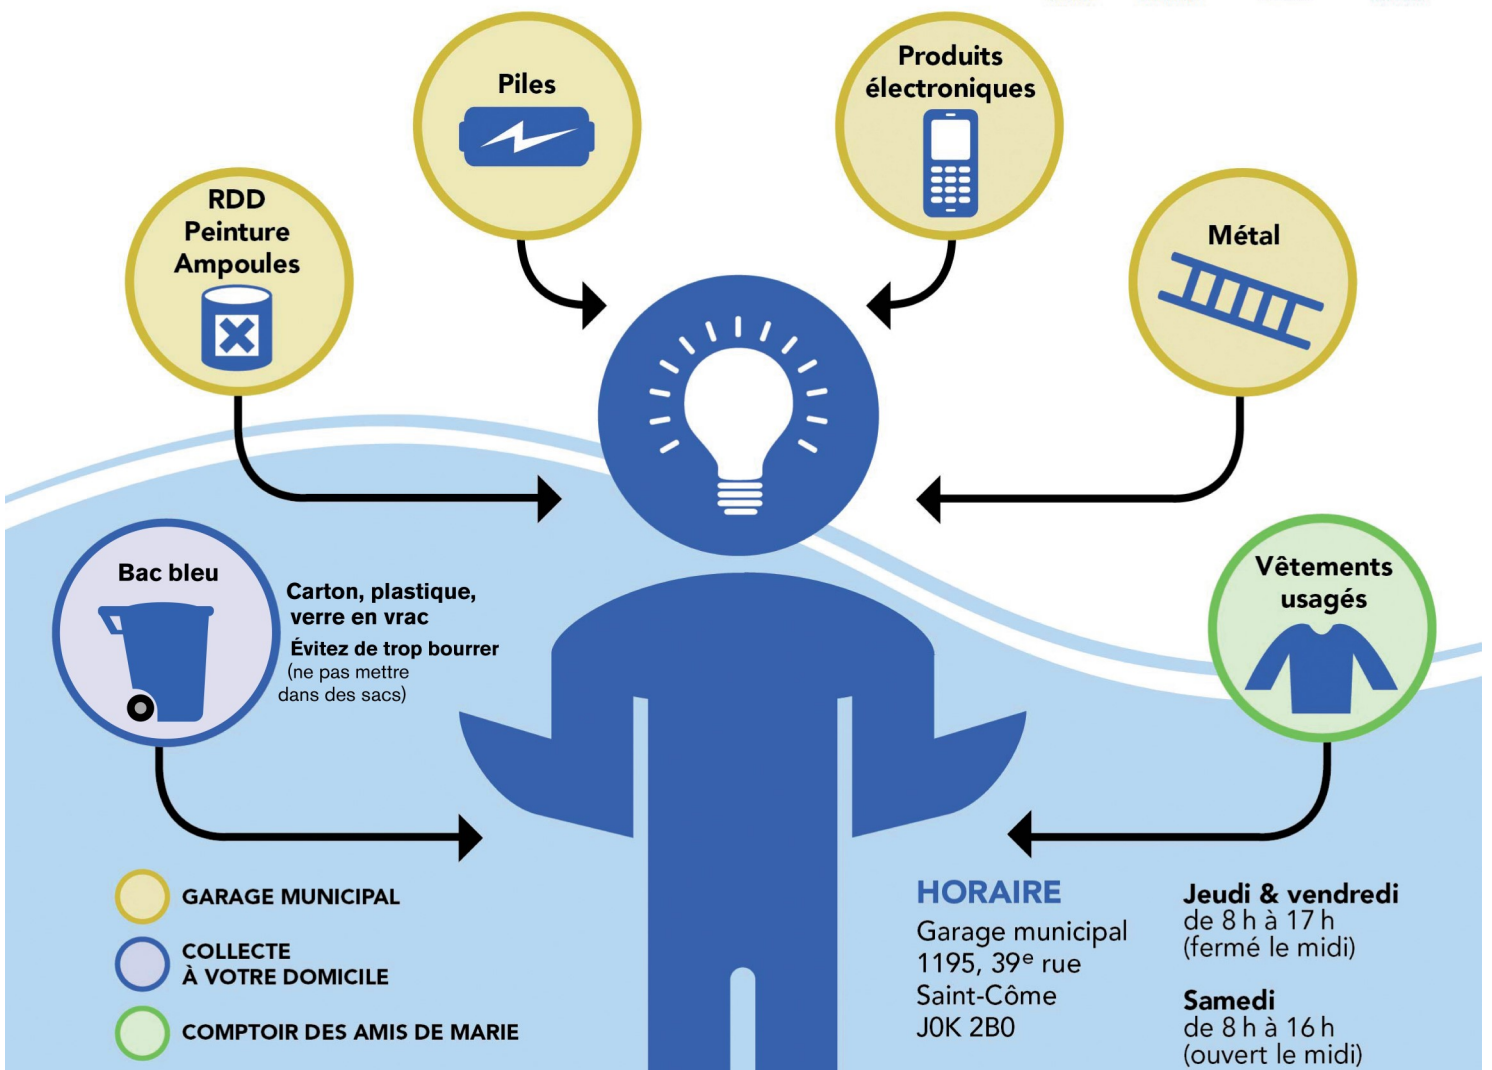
Piles

Produits électroniques

RDD
Peinture
Ampoules

Métal

Bac bleu

Carton, plastique, verre en vrac
Évitez de trop bourrer (ne pas mettre dans des sacs)

Vêtements usagés

GARAGE MUNICIPAL

COLLECTE À VOTRE DOMICILE

COMPTOIR DES AMIS DE MARIE

HORAIRE
Garage municipal
1195, 39$^{e}$ rue
Saint-Côme
J0K 2B0

Jeudi & vendredi
de 8 h à 17 h
(fermé le midi)

Samedi
de 8 h à 16 h
(ouvert le midi)